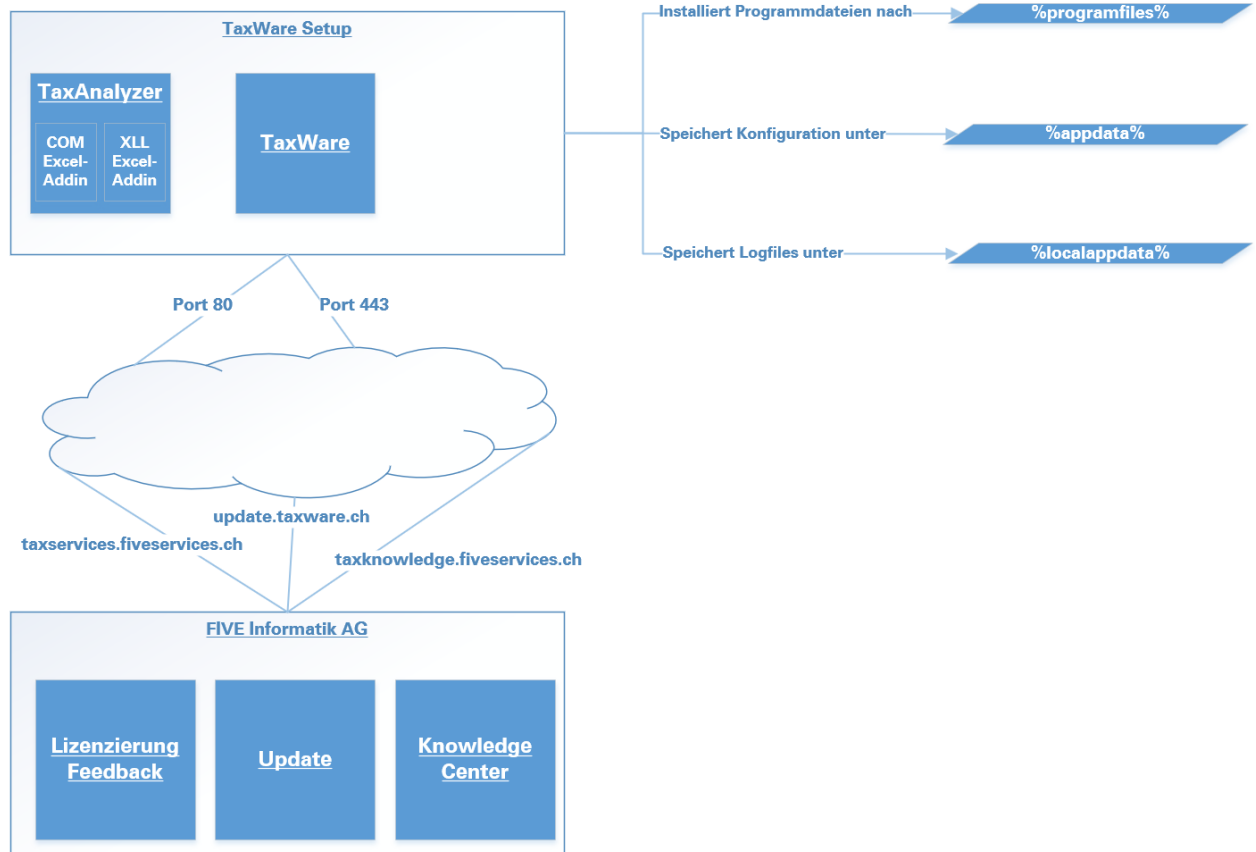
TaxWare Setup

TaxAnalyzer

COM Excel-Addin

XLL Excel-Addin

TaxWare

Installiert Programmdateien nach

%programfiles%

Speichert Konfiguration unter

%appdata%

Speichert Logfiles unter

%localappdata%

Port 80

Port 443

update.taxware.ch

taxservices.fiveservices.ch

taxknowledge.fiveservices.ch

FIVE Informatik AG

Lizenzierung Feedback

Update

Knowledge Center